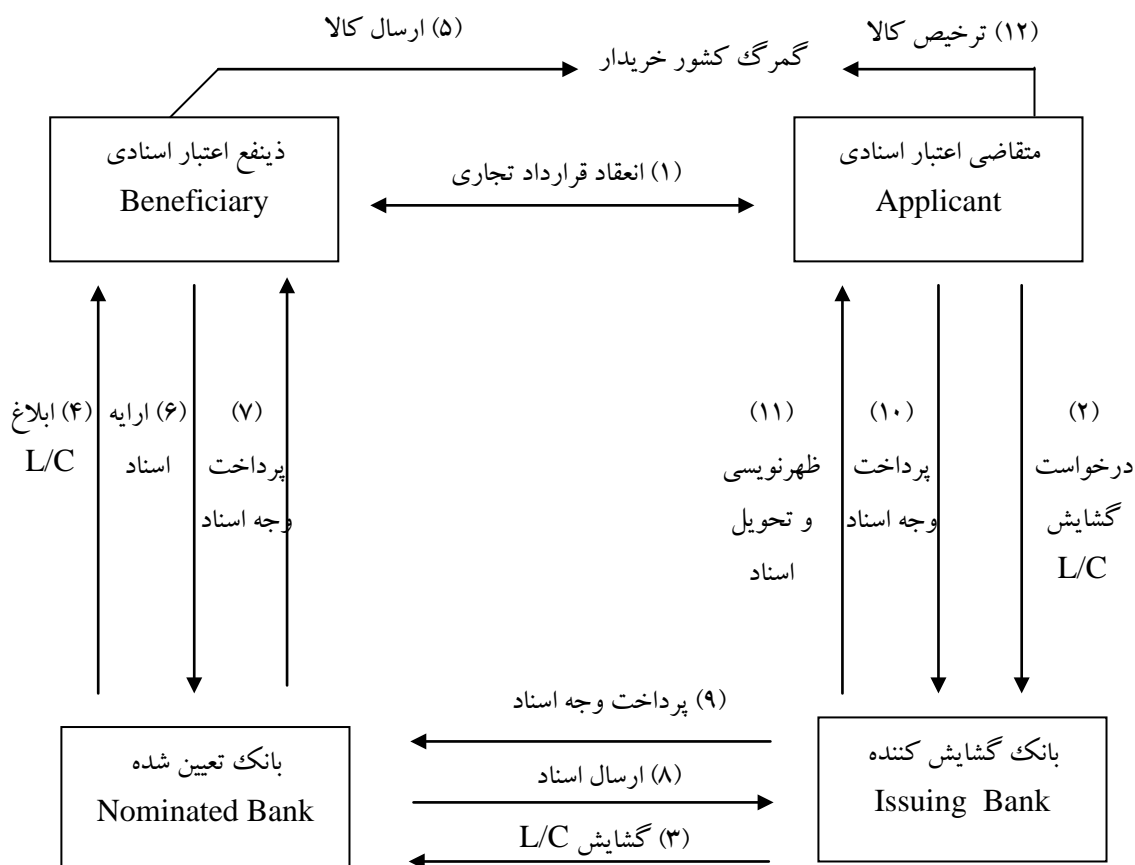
(۵) ارسال کالا

(۱۲) ترخیص کالا

گمرگ کشور خریدار

ذینفع اعتبار اسنادی
Beneficiary

(۱) انعقاد قرارداد تجاری

متقاضی اعتبار اسنادی
Applicant

(۴) ابلاغ
L/C

(۶) ارایه
اسناد

(۷)
پرداخت
وجه اسناد

(۱۱)
ظهرنویسی
و تحویل
اسناد

(۱۰)
پرداخت
وجه اسناد

(۲)
درخواست
گشایش
L/C

(۹) پرداخت وجه اسناد

بانک تعیین شده
Nominated Bank

(۸) ارسال اسناد

(۳) گشایش L/C

بانک گشایش کننده
Issuing Bank